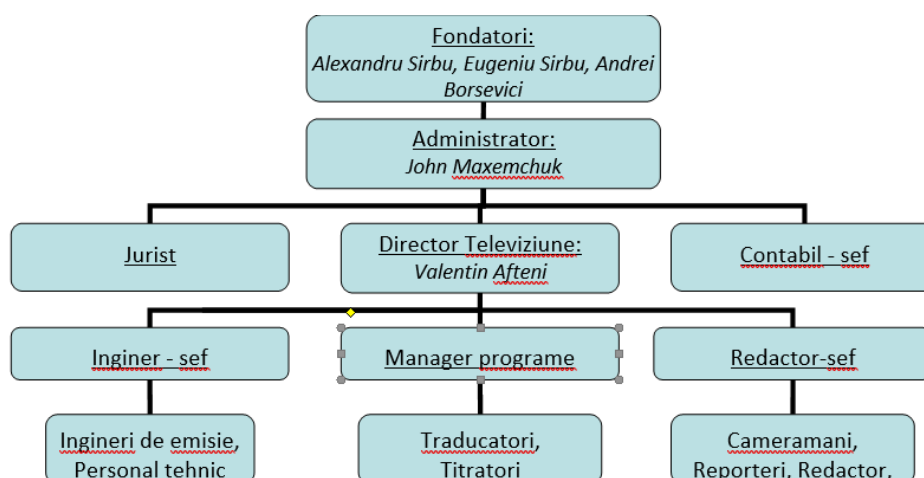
Fondatori:
Alexandru Sirbu, Eugeniu Sirbu, Andrei Borsevici

Administrator:
John Maxemchuk

Jurist

Director Televiziune:
Valentin Afteni

Contabil - sef

Inginer - sef

Manager programe

Redactor-sef

Ingineri de emisie,
Personal tehnic

Traducatori,
Titratori

Cameramani,
Reporteri, Redactor,